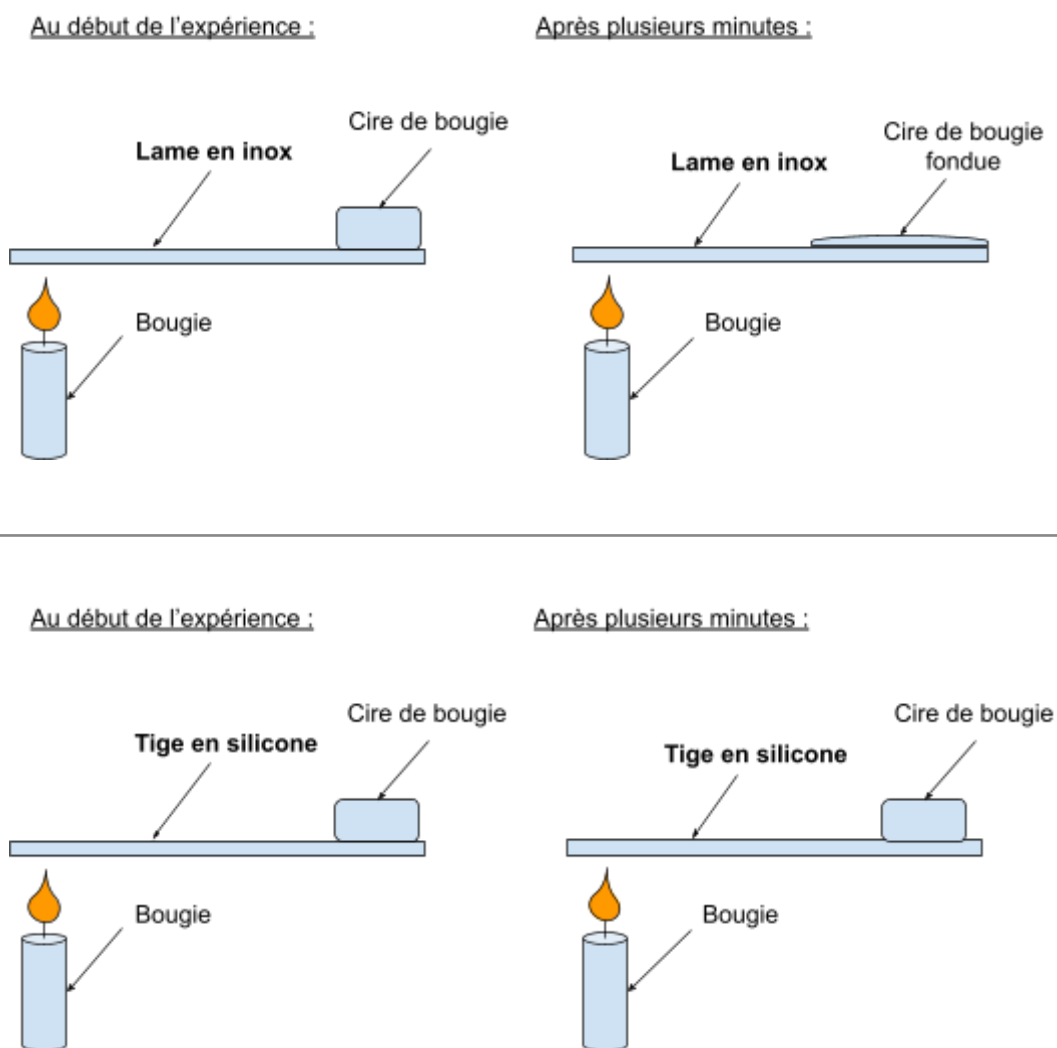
Au début de l'expérience :

Cire de bougie

Lame en inox

Bougie

Après plusieurs minutes :

Cire de bougie fondue

Lame en inox

Bougie

Au début de l'expérience :

Cire de bougie

Tige en silicone

Bougie

Après plusieurs minutes :

Cire de bougie

Tige en silicone

Bougie